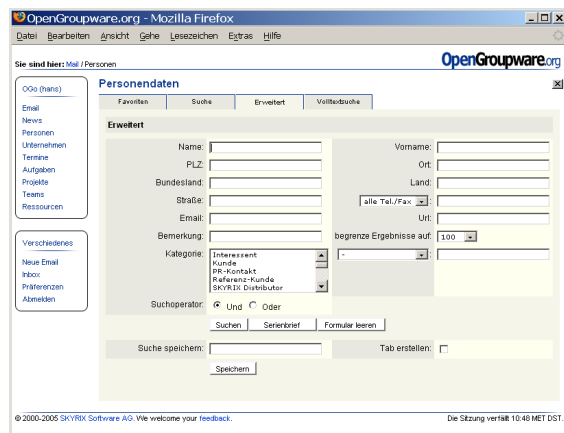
OpenGroupware.org - Mozilla Firefox

Datei Bearbeiten Ansicht Gehe Lesezeichen Extras Hilfe

Sie sind hier: Mail / Personen

OpenGroupware.org

OGo (hans)

Email
News
Personen
Unternehmen
Termine
Aufgaben
Projekte
Teams
Ressourcen

Verschiedenes

Neue Email
Inbox
Präferenzen
Abmelden

Personendaten

Favoriten | Suche | Erweitert | Volltextsuche

Erweitert

Name:
Vorname:
PLZ:
Ort:
Bundesland:
Land:
Straße:
alle Tel./Fax
Email:
Url:
Bemerkung:
begrenze Ergebnisse auf: 100
Kategorie:
Interessent
Kunde
PR-Kontakt
Referenz-Kunde
SKYRIX Distributor
-

Suchoperator: Und Oder

Suchen | Serienbrief | Formular leeren

Suche speichern:
Tab erstellen:

Speichern

© 2000-2005 SKYRIX Software AG. We welcome your feedback.

Die Sitzung verfällt 10:48 MET DST.